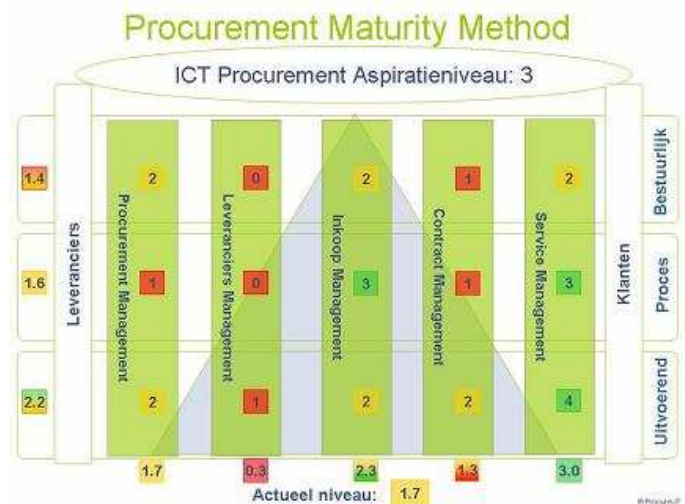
Procurement Maturity Method

ICT Procurement Aspiratieniveau: 3

Leveranciers

Klanten

Bestuurlijk

Proces

Uitvoerend

1.4

1.6

2.2

Procurement Management

Leveranciers Management

Inkoop Management

Contract Management

Service Management

| | Procurement Management | Leveranciers Management | Inkoop Management | Contract Management | Service Management |
|---|---|---|---|---|---|
| Bestuurlijk | 2 | 0 | 2 | 1 | 2 |
| Proces | 1 | 0 | 3 | 1 | 3 |
| Uitvoerend | 2 | 1 | 2 | 2 | 4 |
| | 1.7 | 0.3 | 2.3 | 1.3 | 3.0 |

Actueel niveau: 1.7

©Procure.IT